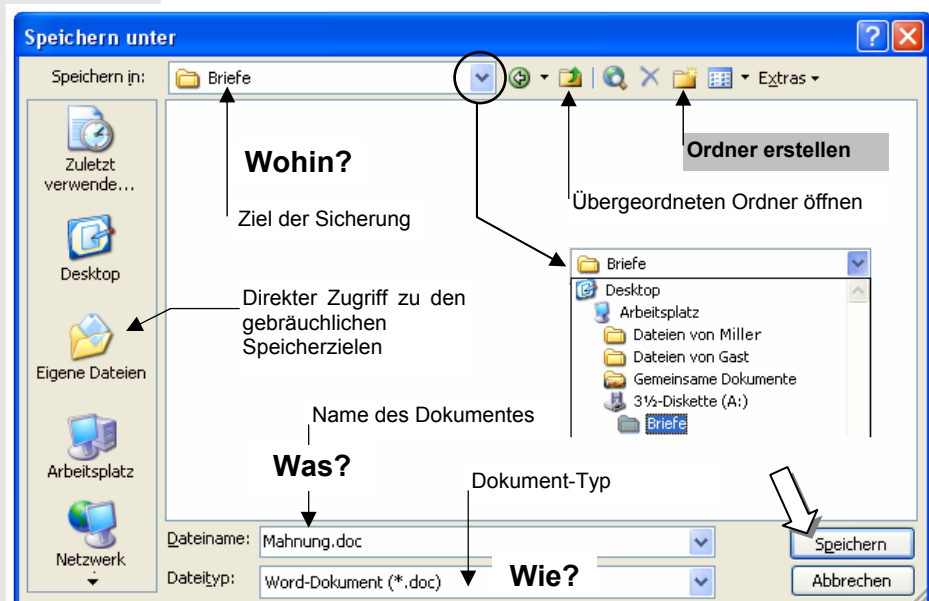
Speichern unter

Speichern in: Briefe

Extras

Zuletzt verwende...

Desktop

Eigene Dateien

Arbeitsplatz

Netzwerk

Wohin?

Ziel der Sicherung

Ordner erstellen

Übergeordneten Ordner öffnen

Direkter Zugriff zu den gebräuchlichen Speicherzielen

Briefe
Desktop
Arbeitsplatz
Dateien von Miller
Dateien von Gast
Gemeinsame Dokumente
3½-Diskette (A:)
Briefe

Name des Dokumentes

Was?

Dokument-Typ

Dateiname: Mahnung.doc

Dateityp: Word-Dokument (*.doc)

Wie?

Speichern

Abbrechen